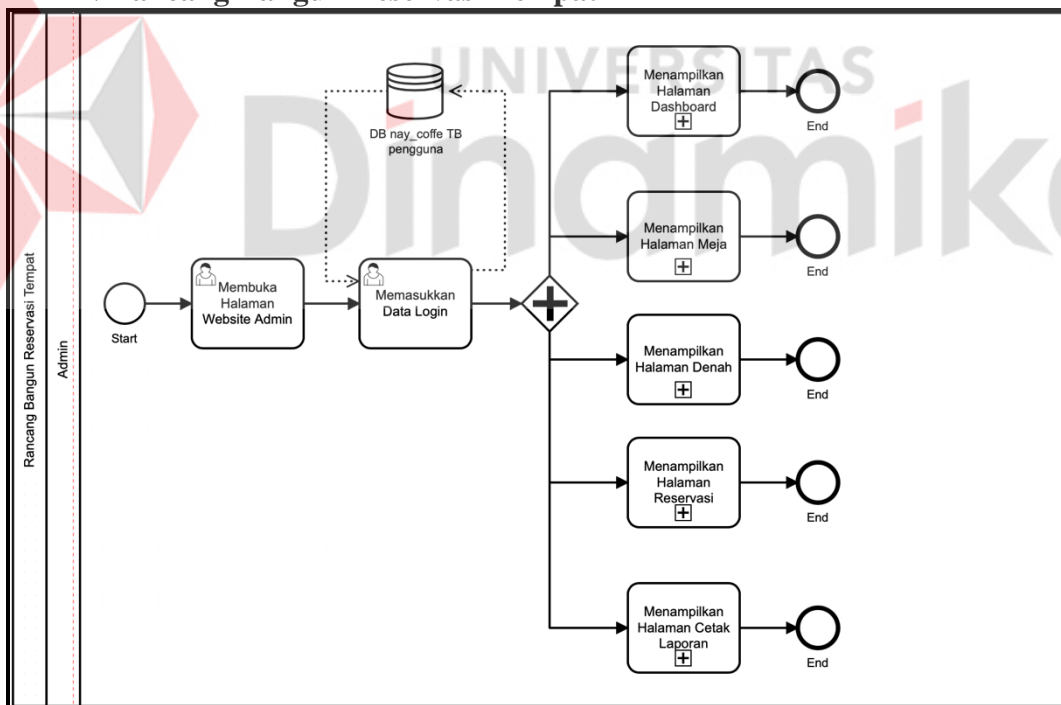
Rancang Bangun Reservasi Tempat

Admin

Start

Membuka Halaman Website Admin

DB nay_coffe TB pengguna

Memasukkan Data Login

Menampilkan Halaman Dashboard

End

Menampilkan Halaman Meja

End

Menampilkan Halaman Denah

End

Menampilkan Halaman Reservasi

End

Menampilkan Halaman Cetak Laporan

End

UNIVERSITAS
Dinamika